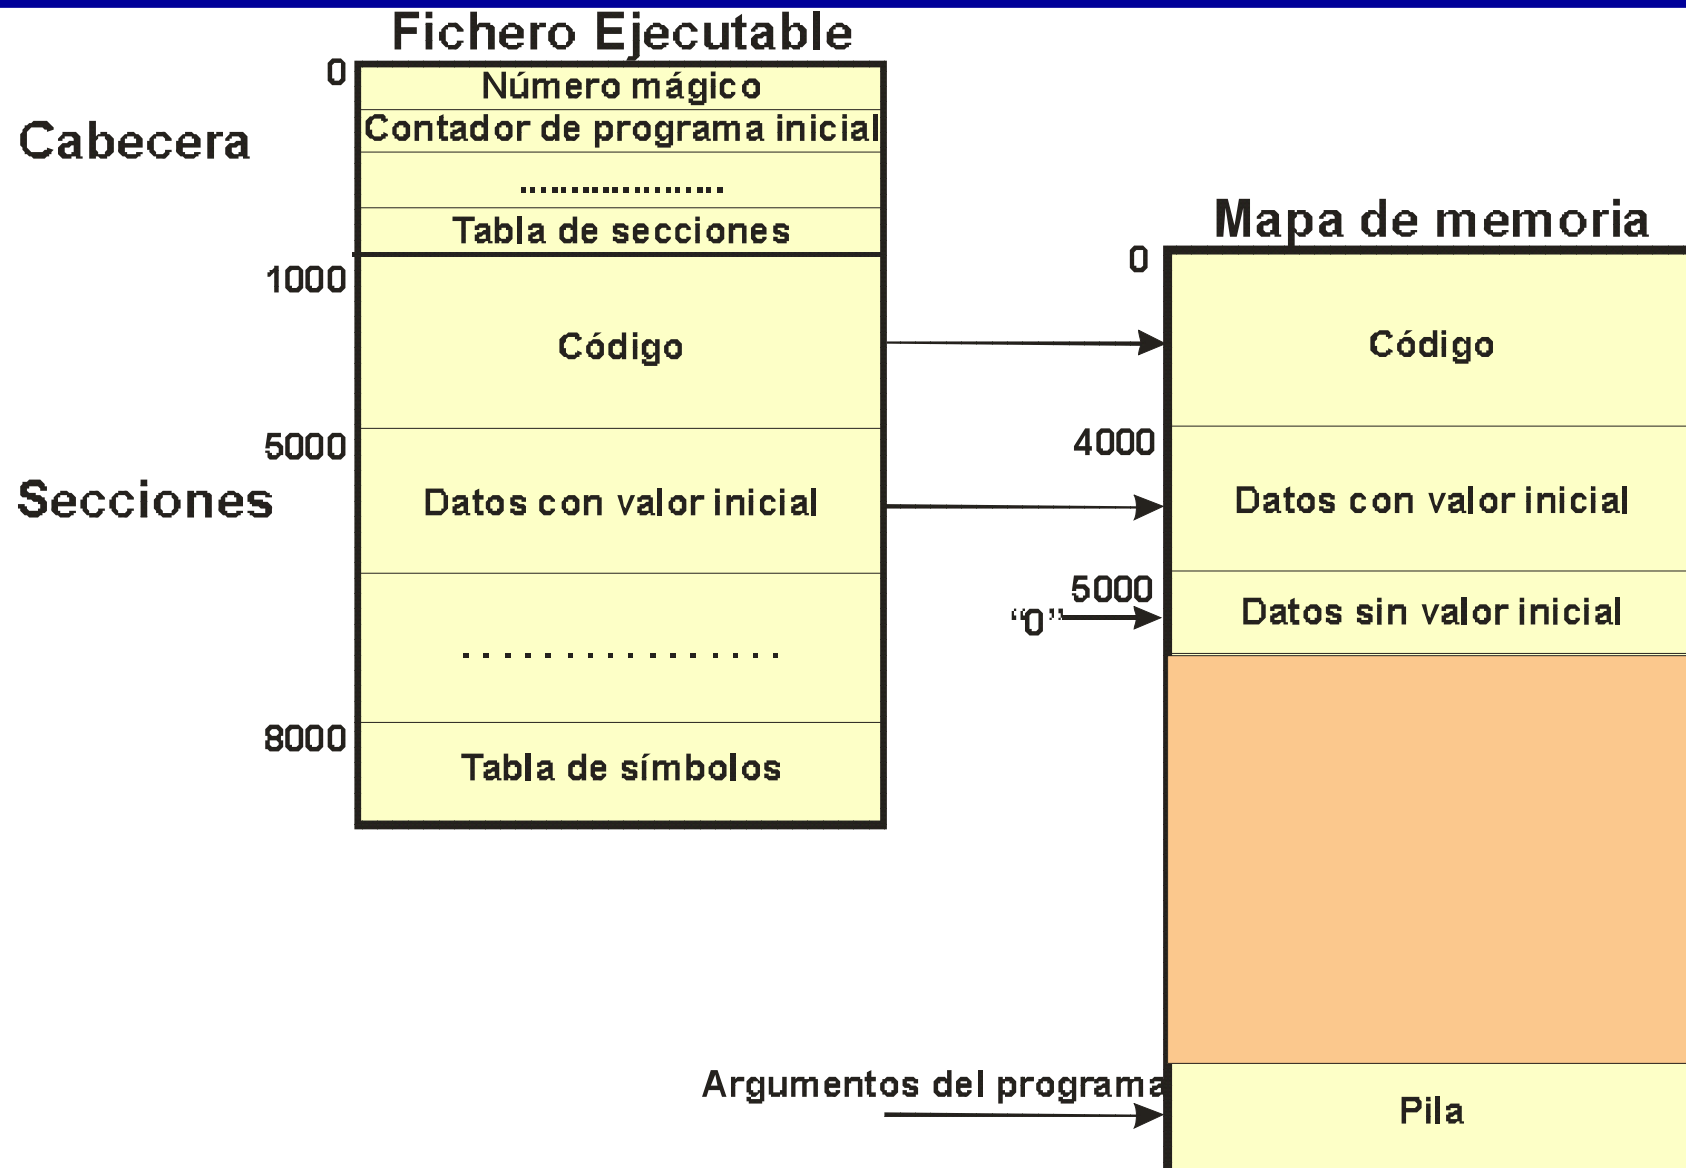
Fichero Ejecutable

Cabecera

0

Número mágico

Contador de programa inicial

..................

Tabla de secciones

1000

Código

5000

Secciones

Datos con valor inicial

. . . . . . . . . . . . . . . . .

8000

Tabla de símbolos

Mapa de memoria

0

Código

4000

Datos con valor inicial

5000

"0"

Datos sin valor inicial

Argumentos del programa

Pila